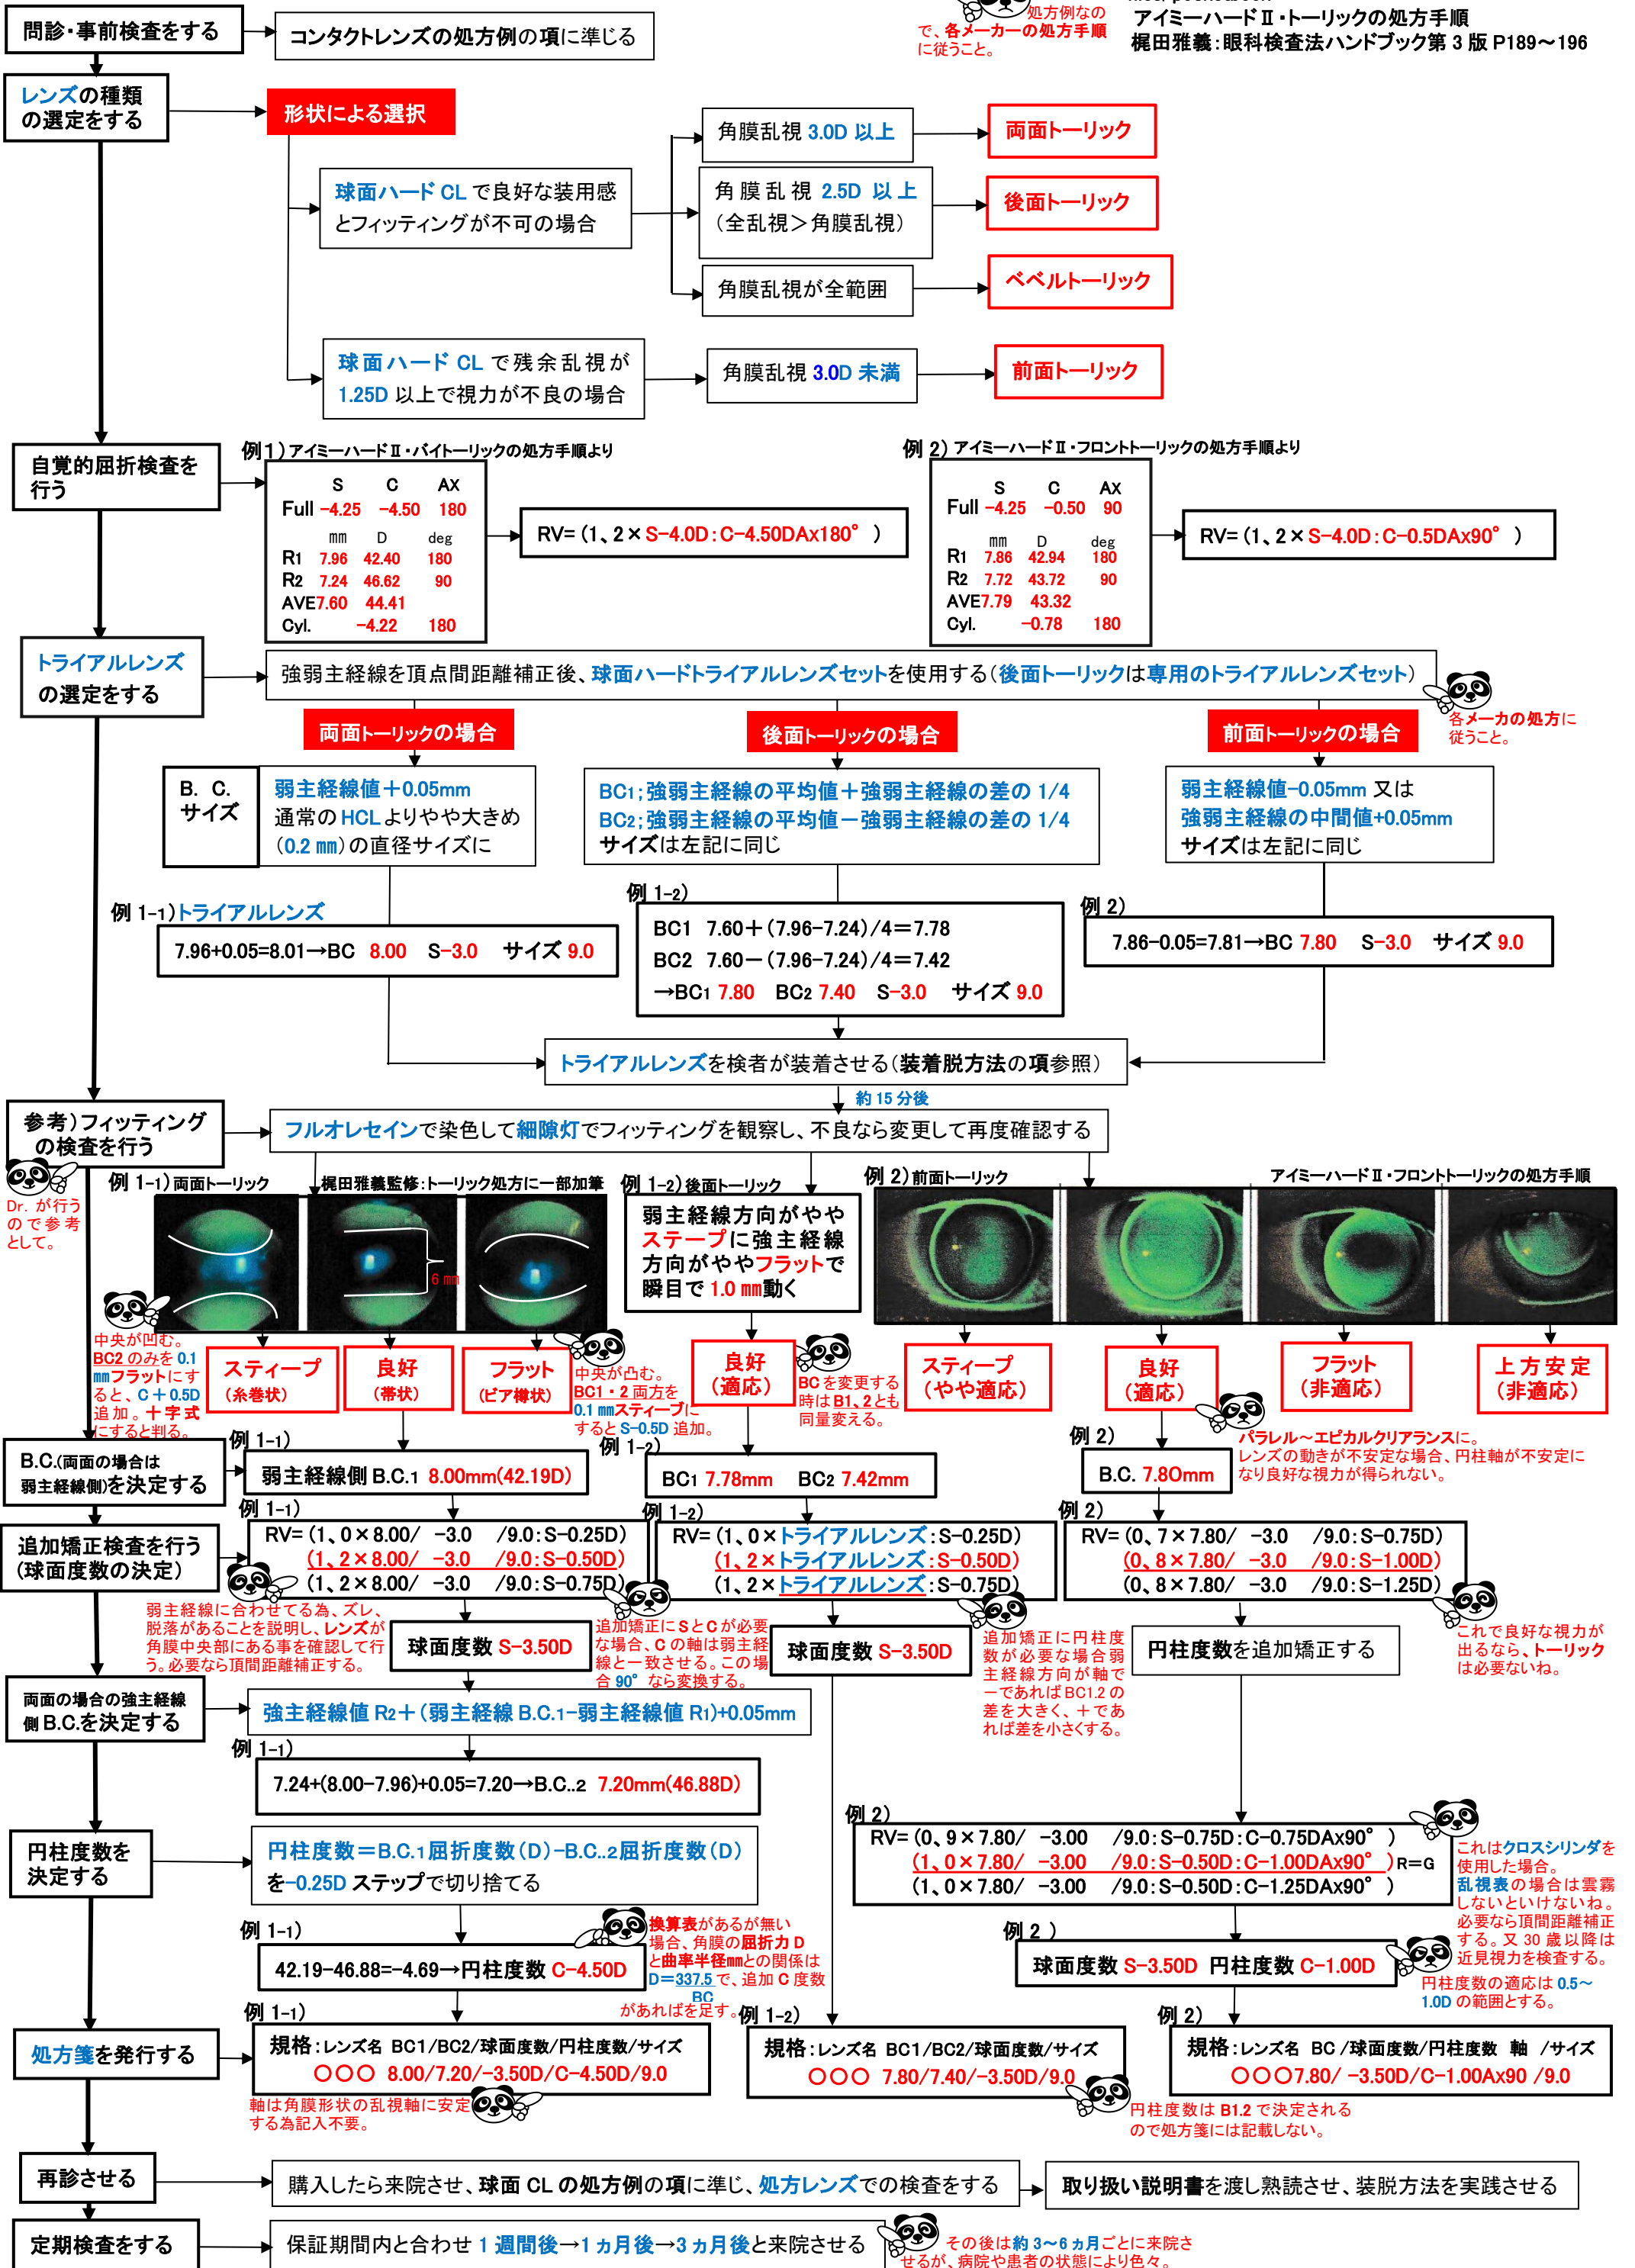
問診・事前検査をする

コンタクトレンズの処方例の項に準じる

処方例なので、各メーカーの処方手順に従うこと。

アイミーハードⅡ・トーリックの処方手順
梶田雅義：眼科検査法ハンドブック第３版 P189～196

レンズの種類の選定をする

形状による選択

球面ハード CL で良好な装用感とフィッティングが不可の場合

角膜乱視 3.0D 以上

両面トーリック

角膜乱視 2.5D 以上（全乱視＞角膜乱視）

後面トーリック

角膜乱視が全範囲

ベベルトーリック

球面ハード CL で残余乱視が 1.25D 以上で視力が不良の場合

角膜乱視 3.0D 未満

前面トーリック

自覚的屈折検査を行う

例 1）アイミーハードⅡ・バイトーリックの処方手順より

| | S | C | AX |
|---|---|---|---|
| Full | -4.25 | -4.50 | 180 |
| | ㎜ | D | deg |
| R1 | 7.96 | 42.40 | 180 |
| R2 | 7.24 | 46.62 | 90 |
| AVE | 7.60 | 44.41 | |
| Cyl. | | -4.22 | 180 |

RV=（1、2×S-4.0D：C-4.50DAx180° ）

例 2）アイミーハードⅡ・フロントトーリックの処方手順より

| | S | C | AX |
|---|---|---|---|
| Full | -4.25 | -0.50 | 90 |
| | ㎜ | D | deg |
| R1 | 7.86 | 42.94 | 180 |
| R2 | 7.72 | 43.72 | 90 |
| AVE | 7.79 | 43.32 | |
| Cyl. | | -0.78 | 180 |

RV=（1、2×S-4.0D：C-0.5DAx90° ）

トライアルレンズの選定をする

強弱主経線を頂点間距離補正後、球面ハードトライアルレンズセットを使用する（後面トーリックは専用のトライアルレンズセット）

各メーカの処方に従うこと。

両面トーリックの場合

後面トーリックの場合

前面トーリックの場合

B. C. サイズ

弱主経線値＋0.05mm
通常の HCL よりやや大きめ（0.2 ㎜）の直径サイズに

BC1；強弱主経線の平均値＋強弱主経線の差の 1/4
BC2；強弱主経線の平均値－強弱主経線の差の 1/4
サイズは左記に同じ

弱主経線値-0.05mm 又は
強弱主経線の中間値+0.05mm
サイズは左記に同じ

例 1-1）トライアルレンズ

7.96+0.05=8.01→BC 8.00 S-3.0 サイズ 9.0

例 1-2）

BC1 7.60＋（7.96-7.24）/4＝7.78
BC2 7.60－（7.96-7.24）/4＝7.42
→BC1 7.80 BC2 7.40 S-3.0 サイズ 9.0

例 2）

7.86-0.05=7.81→BC 7.80 S-3.0 サイズ 9.0

トライアルレンズを検者が装着させる（装着脱方法の項参照）

約 15 分後

参考）フィッティングの検査を行う

フルオレセインで染色して細隙灯でフィッティングを観察し、不良なら変更して再度確認する

Dr. が行うので参考として。

例 1-1）両面トーリック

梶田雅義監修：トーリック処方に一部加筆

6 mm

例 1-2）後面トーリック

弱主経線方向がややステープに強主経線方向がややフラットで瞬目で 1.0 mm動く

例 2）前面トーリック

アイミーハードⅡ・フロントトーリックの処方手順

中央が凹む。BC2 のみを 0.1 ㎜フラットにすると、C＋0.5D 追加。十字式にすると判る。

スティープ（糸巻状）

良好（帯状）

フラット（ピア樽状）

中央が凸む。BC1・2 両方を 0.1 ㎜スティープにすると S-0.5D 追加。

良好（適応）

BC を変更する時は B1、2 とも同量変える。

スティープ（やや適応）

良好（適応）

フラット（非適応）

上方安定（非適応）

パラレル～エピカルクリアランスに。レンズの動きが不安定な場合、円柱軸が不安定になり良好な視力が得られない。

B.C.(両面の場合は弱主経線側)を決定する

例 1-1）

弱主経線側 B.C.1 8.00mm(42.19D)

例 1-2）

BC1 7.78mm BC2 7.42mm

例 2）

B.C. 7.80mm

追加矯正検査を行う（球面度数の決定）

例 1-1）

RV=（1、0×8.00/ -3.0 /9.0：S-0.25D）
（1、2×8.00/ -3.0 /9.0：S-0.50D）
（1、2×8.00/ -3.0 /9.0：S-0.75D）

例 1-2）

RV=（1、0×トライアルレンズ：S-0.25D）
（1、2×トライアルレンズ：S-0.50D）
（1、2×トライアルレンズ：S-0.75D）

例 2）

RV=（0、7×7.80/ -3.0 /9.0：S-0.75D）
（0、8×7.80/ -3.0 /9.0：S-1.00D）
（0、8×7.80/ -3.0 /9.0：S-1.25D）

弱主経線に合わせてる為、ズレ、脱落があることを説明し、レンズが角膜中央部にある事を確認して行う。必要なら頂間距離補正する。

球面度数 S-3.50D

追加矯正にSとCが必要な場合、C の軸は弱主経線と一致させる。この場合 90° なら変換する。

球面度数 S-3.50D

追加矯正に円柱度数が必要な場合弱主経線方向が軸で－であれば BC1.2 の差を大きく、＋であれば差を小さくする。

円柱度数を追加矯正する

これで良好な視力が出るなら、トーリックは必要ないね。

両面の場合の強主経線側 B.C.を決定する

強主経線値 R2＋（弱主経線 B.C.1－弱主経線値 R1）+0.05mm

例 1-1）

7.24+(8.00-7.96)+0.05=7.20→B.C..2 7.20mm(46.88D)

例 2）

RV=（0、9×7.80/ -3.00 /9.0：S-0.75D：C-0.75DAx90° ）
（1、0×7.80/ -3.00 /9.0：S-0.50D：C-1.00DAx90° ）R=G
（1、0×7.80/ -3.00 /9.0：S-0.50D：C-1.25DAx90° ）

これはクロスシリンダを使用した場合。乱視表の場合は雲霧しないといけないね。必要なら頂間距離補正する。又 30 歳以降は近見視力を検査する。

円柱度数を決定する

円柱度数＝B.C.1 屈折度数（D）－B.C..2 屈折度数（D）を-0.25D ステップで切り捨てる

例 1-1）

42.19-46.88=-4.69→円柱度数 C-4.50D

換算表があるが無い場合、角膜の屈折力 D と曲率半径㎜との関係は D＝337.5/BC で、追加 C 度数があれば足す。

例 2 ）

球面度数 S-3.50D 円柱度数 C-1.00D

円柱度数の適応は 0.5～1.0D の範囲とする。

処方箋を発行する

例 1-1）

規格：レンズ名 BC1/BC2/球面度数/円柱度数/サイズ
○○○ 8.00/7.20/-3.50D/C-4.50D/9.0

軸は角膜形状の乱視軸に安定する為記入不要。

例 1-2）

規格：レンズ名 BC1/BC2/球面度数/サイズ
○○○ 7.80/7.40/-3.50D/9.0

例 2）

規格：レンズ名 BC /球面度数/円柱度数 軸 /サイズ
○○○7.80/ -3.50D/C-1.00Ax90 /9.0

円柱度数は B1.2 で決定されるので処方箋には記載しない。

再診させる

購入したら来院させ、球面 CL の処方例の項に準じ、処方レンズでの検査をする

取り扱い説明書を渡し熟読させ、装脱方法を実践させる

定期検査をする

保証期間内と合わせ 1 週間後→1 ヵ月後→3 ヵ月後と来院させる

その後は約 3～6 ヵ月ごとに来院させるが、病院や患者の状態により色々。